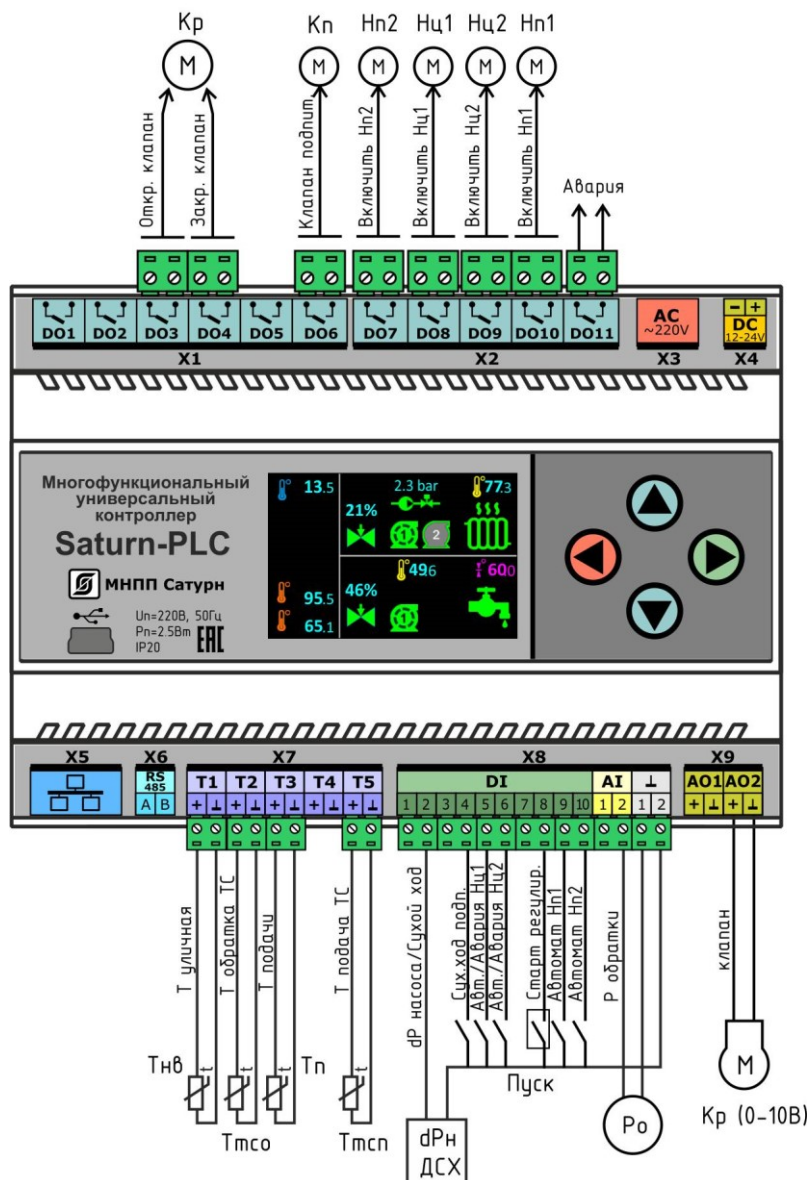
Кр
M
Откр. клапан
Закр. клапан
Кп
M
Клапан подпит
Нп2
M
Включить Нп2
Нц1
M
Включить Нц1
Нц2
M
Включить Нц2
Нп1
M
Включить Нп1
Авария

DO1 DO2 DO3 DO4 DO5 DO6
X1
DO7 DO8 DO9 DO10 DO11
X2
AC ~220V
X3
– + DC 12-24V
X4

Многофункциональный универсальный контроллер
Saturn-PLC
МНПП Сатурн
Un=220В, 50Гц
Pn=2.5Вт
IP20
ЕАС

13.5
2.3 bar
77.3
21%
2
95.5
65.1
46%
49.6
60.0

X5
X6 RS 485 A B
X7 T1 T2 T3 T4 T5 + ⊥ + ⊥ + ⊥ + ⊥ + ⊥
X8 DI 1 2 3 4 5 6 7 8 9 10 AI 1 2 ⊥ 1 2
X9 AO1 AO2 + ⊥ + ⊥

Т уличная
Т обратка ТС
Т подачи
Т подача ТС
dP насоса/Сухой ход
Сух.ход подп.
Авт./Авария Нц1
Авт./Авария Нц2
Старт регулир.
Автомат Нп1
Автомат Нп2
Р обратки
клапан
Тнв
Тп
Тмсо
Тмсп
Пуск
dPн ДСХ
Ро
M
Кр (0-10В)